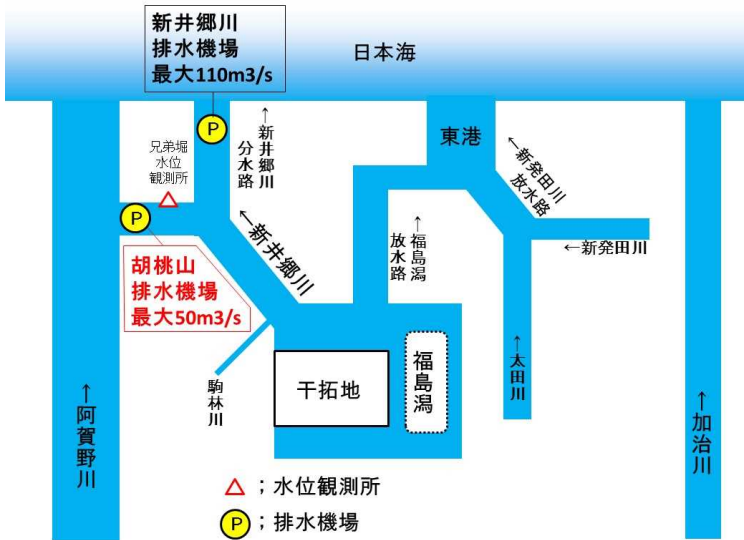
新井郷川
排水機場
最大110m3/s

日本海

P

↑
新井郷川
分水路

兄弟堀
水位
観測所

東港

←新発田川
放水路

P

←新井郷川

↑
福島潟
放水路

←新発田川

胡桃山
排水機場
最大50m3/s

福島潟

干拓地

駒林川

↑
太田川

↑
阿賀野川

↑
加治川

△；水位観測所

P；排水機場